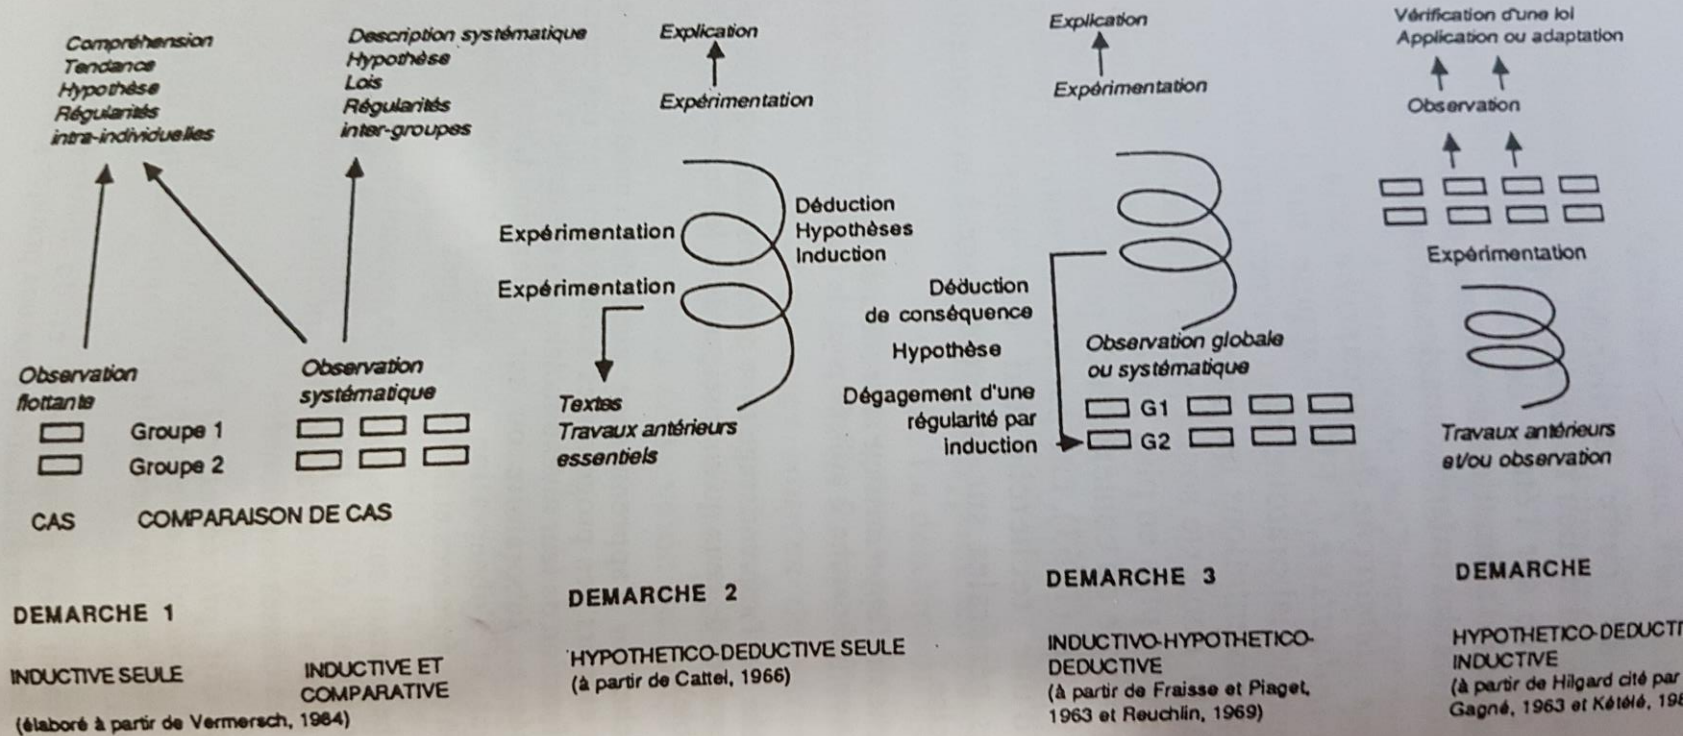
Compréhension
Tendance
Hypothèse
Régularités
intra-individuelles

Description systématique
Hypothèse
Lois
Régularités
inter-groupes

Observation flottante

Observation systématique

Groupe 1
Groupe 2

CAS
COMPARAISON DE CAS

DEMARCHE 1

INDUCTIVE SEULE
INDUCTIVE ET COMPARATIVE
(élaboré à partir de Vermersch, 1984)

Explication
Expérimentation

Expérimentation
Déduction
Hypothèses
Induction
Expérimentation

Textes
Travaux antérieurs
essentiels

DEMARCHE 2

HYPOTHETICO-DEDUCTIVE SEULE
(à partir de Cattel, 1966)

Explication
Expérimentation

Déduction de conséquence
Hypothèse
Dégagement d'une régularité par induction

Observation globale ou systématique
G1
G2

DEMARCHE 3

INDUCTIVO-HYPOTHETICO-DEDUCTIVE
(à partir de Fraisse et Piaget, 1963 et Reuchlin, 1969)

Vérification d'une loi
Application ou adaptation
Observation
Expérimentation

Travaux antérieurs
et/ou observation

DEMARCHE

HYPOTHETICO-DEDUCTI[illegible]
INDUCTIVE
(à partir de Hilgard cité par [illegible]
Gagné, 1963 et Kétélé, 19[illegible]